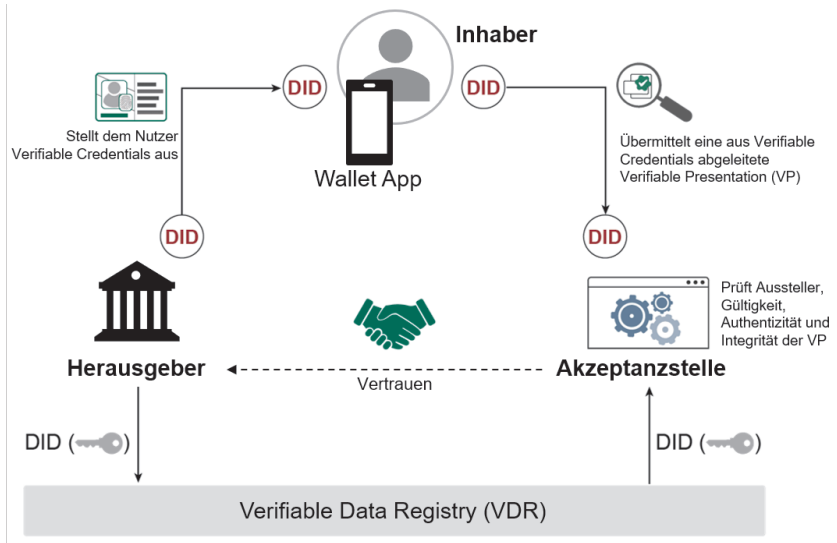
Inhaber

DID

DID

Stellt dem Nutzer Verifiable Credentials aus

Wallet App

Übermittelt eine aus Verifiable Credentials abgeleitete Verifiable Presentation (VP)

DID

DID

Prüft Aussteller, Gültigkeit, Authentizität und Integrität der VP

Herausgeber

Vertrauen

Akzeptanzstelle

DID ( )

DID ( )

Verifiable Data Registry (VDR)